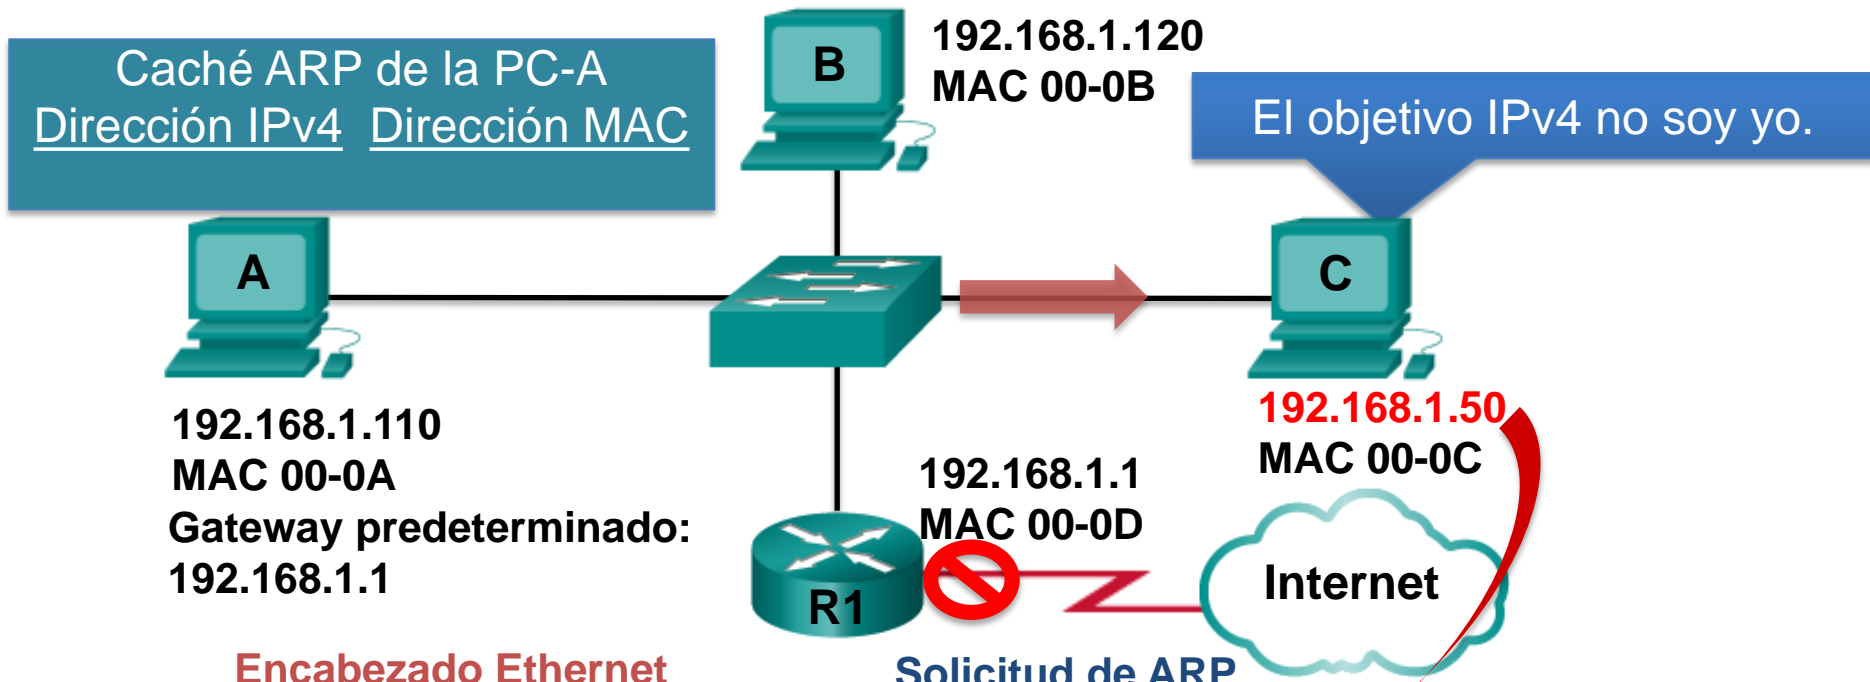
Caché ARP de la PC-A
Dirección IPv4 Dirección MAC

B
192.168.1.120
MAC 00-0B

El objetivo IPv4 no soy yo.

A

C

192.168.1.110
MAC 00-0A
Gateway predeterminado:
192.168.1.1

192.168.1.1
MAC 00-0D

192.168.1.50
MAC 00-0C

R1

Internet

Encabezado Ethernet

Solicitud de ARP